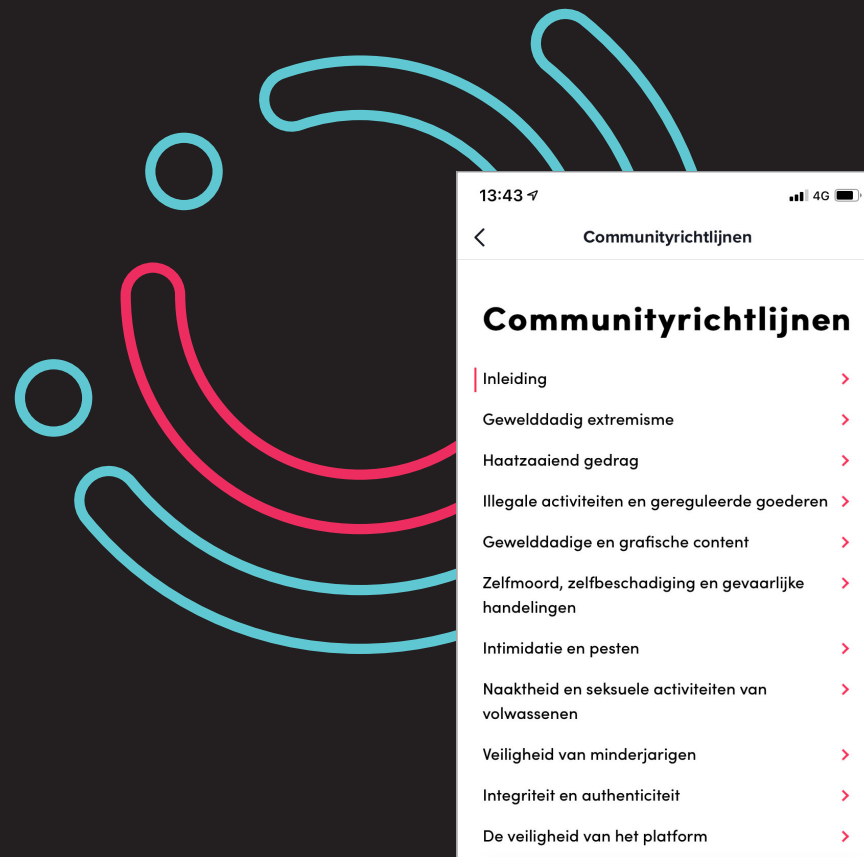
13:43 4G

Communityrichtlijnen

Communityrichtlijnen

Inleiding

Gewelddadig extremisme

Haatzaaiend gedrag

Illegale activiteiten en gereguleerde goederen

Gewelddadige en grafische content

Zelfmoord, zelfbeschadiging en gevaarlijke handelingen

Intimidatie en pesten

Naaktheid en seksuele activiteiten van volwassenen

Veiligheid van minderjarigen

Integriteit en authenticiteit

De veiligheid van het platform